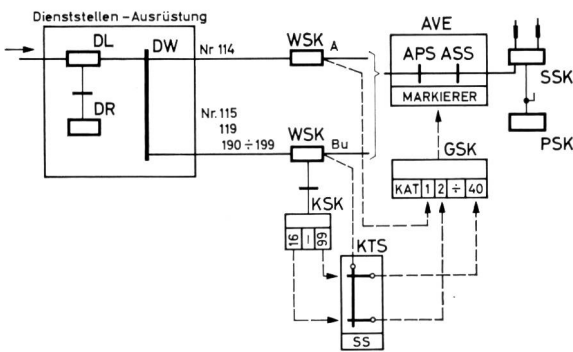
Dienststellen – Ausrüstung

DL

DW

DR

Nr 114

WSK A

Nr. 115
119
190 ÷ 199

WSK Bu

KSK

| 16 | – | 99 |
|---|---|---|

KTS

SS

AVE

APS ASS

MARKIERER

GSK

| KAT | 1 | 2 | ÷ | 40 |
|---|---|---|---|---|

SSK

PSK